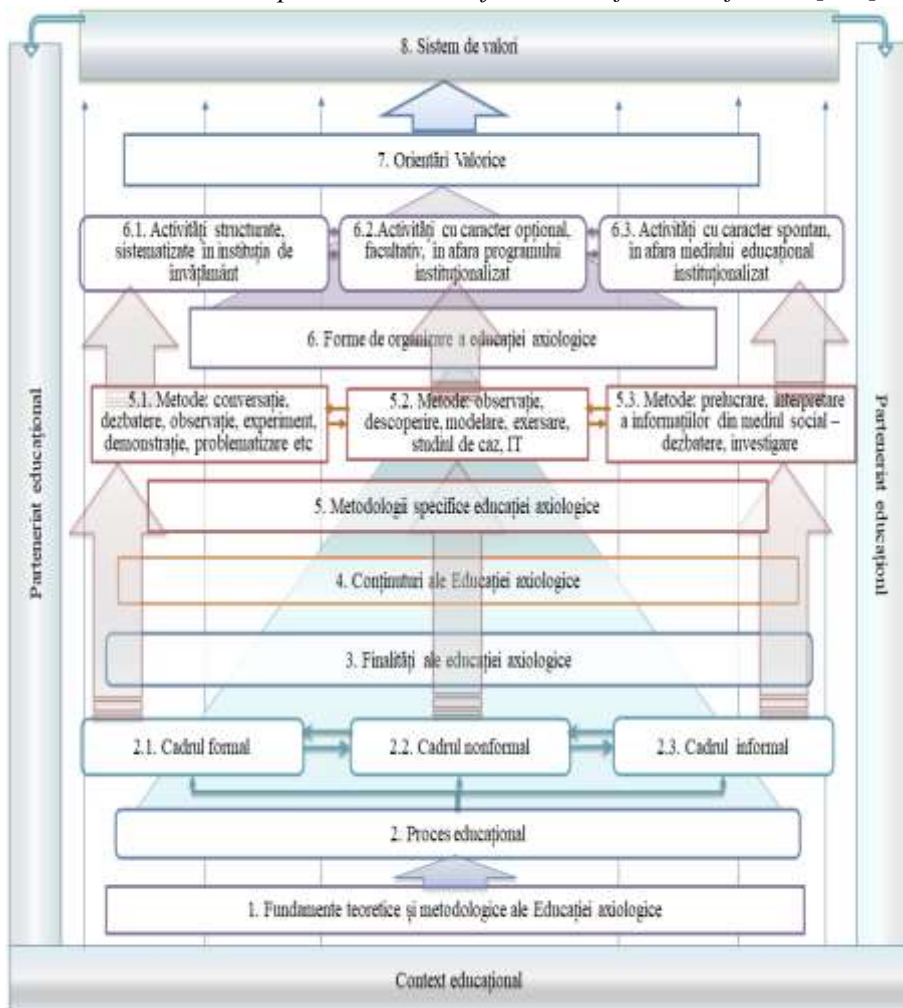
8. Sistem de valori

7. Orientări Valorice

6.1. Activități structurate, sistematizate în instituția de învățământ

6.2. Activități cu caracter opțional, facultativ, în afara programului instituționalizat

6.3. Activități cu caracter spontan, în afara mediului educațional instituționalizat

6. Forme de organizare a educației axiologice

Parteneriat educațional

Parteneriat educațional

5.1. Metode: conversație, dezbatere, observație, experiment, demonstrație, problematizare etc

5.2. Metode: observație, descoperire, modelare, exersare, studiul de caz, IT

5.3. Metode: prelucrare, interpretare a informațiilor din mediul social – dezbatere, investigare

5. Metodologii specifice educației axiologice

4. Conținuturi ale Educației axiologice

3. Finalități ale educației axiologice

2.1. Cadrul formal

2.2. Cadrul nonformal

2.3. Cadrul informal

2. Proces educațional

1. Fundamente teoretice și metodologice ale Educației axiologice

Context educațional